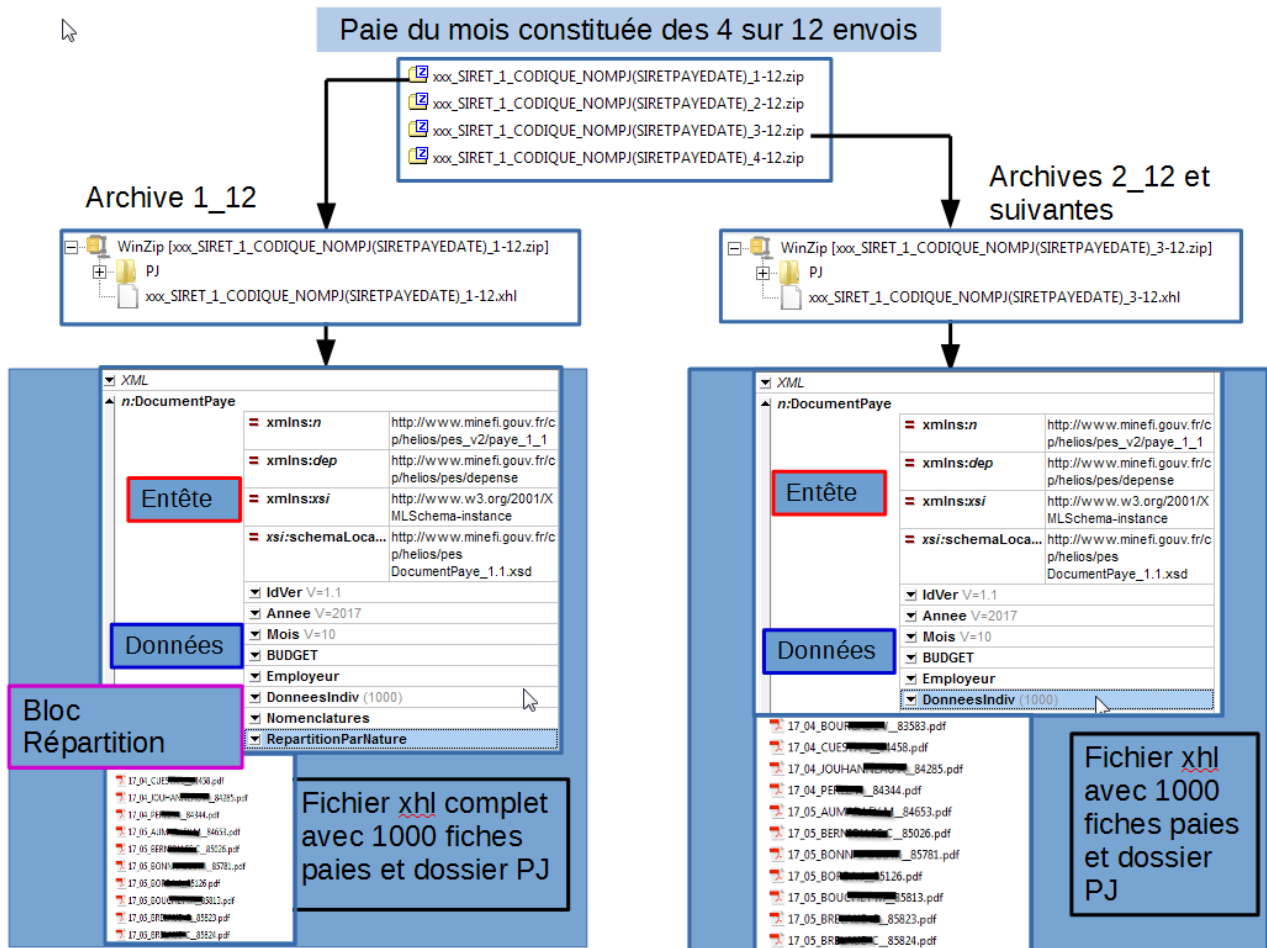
Paie du mois constituée des 4 sur 12 envois

xxx_SIRET_1_CODIQUE_NOMPJ(SIRETPAYEDATE)_1-12.zip
xxx_SIRET_1_CODIQUE_NOMPJ(SIRETPAYEDATE)_2-12.zip
xxx_SIRET_1_CODIQUE_NOMPJ(SIRETPAYEDATE)_3-12.zip
xxx_SIRET_1_CODIQUE_NOMPJ(SIRETPAYEDATE)_4-12.zip

Archive 1_12

WinZip [xxx_SIRET_1_CODIQUE_NOMPJ(SIRETPAYEDATE)_1-12.zip]
PJ
xxx_SIRET_1_CODIQUE_NOMPJ(SIRETPAYEDATE)_1-12.xhl

XML
n:DocumentPaye
= xmlns:n http://www.minefi.gouv.fr/cp/helios/pes_v2/paye_1_1
= xmlns:dep http://www.minefi.gouv.fr/cp/helios/pes/depense
= xmlns:xsi http://www.w3.org/2001/XMLSchema-instance
= xsi:schemaLoca... http://www.minefi.gouv.fr/cp/helios/pes DocumentPaye_1.1.xsd
IdVer V=1.1
Annee V=2017
Mois V=10
BUDGET
Employeur
DonneesIndiv (1000)
Nomenclatures
RepartitionParNature

Entête
Données
Bloc Répartition

17_04_CUES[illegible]458.pdf
17_04_JOU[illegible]_84285.pdf
17_04_PE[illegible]_84344.pdf
17_05_AUM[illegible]_84653.pdf
17_05_BERN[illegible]_85026.pdf
17_05_BONN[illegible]_85781.pdf
17_05_BOR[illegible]5126.pdf
17_05_BOUC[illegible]5813.pdf
17_05_BRE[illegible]_85823.pdf
17_05_BR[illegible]_85824.pdf

Fichier xhl complet avec 1000 fiches paies et dossier PJ

Archives 2_12 et suivantes

WinZip [xxx_SIRET_1_CODIQUE_NOMPJ(SIRETPAYEDATE)_3-12.zip]
PJ
xxx_SIRET_1_CODIQUE_NOMPJ(SIRETPAYEDATE)_3-12.xhl

XML
n:DocumentPaye
= xmlns:n http://www.minefi.gouv.fr/cp/helios/pes_v2/paye_1_1
= xmlns:dep http://www.minefi.gouv.fr/cp/helios/pes/depense
= xmlns:xsi http://www.w3.org/2001/XMLSchema-instance
= xsi:schemaLoca... http://www.minefi.gouv.fr/cp/helios/pes DocumentPaye_1.1.xsd
IdVer V=1.1
Annee V=2017
Mois V=10
BUDGET
Employeur
DonneesIndiv (1000)

Entête
Données

17_04_BOUR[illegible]_83583.pdf
17_04_CUES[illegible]4458.pdf
17_04_JOUHAN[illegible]_84285.pdf
17_04_PER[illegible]_84344.pdf
17_05_AUM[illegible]_84653.pdf
17_05_BERN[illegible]_85026.pdf
17_05_BONN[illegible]_85781.pdf
17_05_BOR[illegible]5126.pdf
17_05_BOUC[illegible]85813.pdf
17_05_BRE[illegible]_85823.pdf
17_05_BR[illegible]C_85824.pdf

Fichier xhl avec 1000 fiches paies et dossier PJ